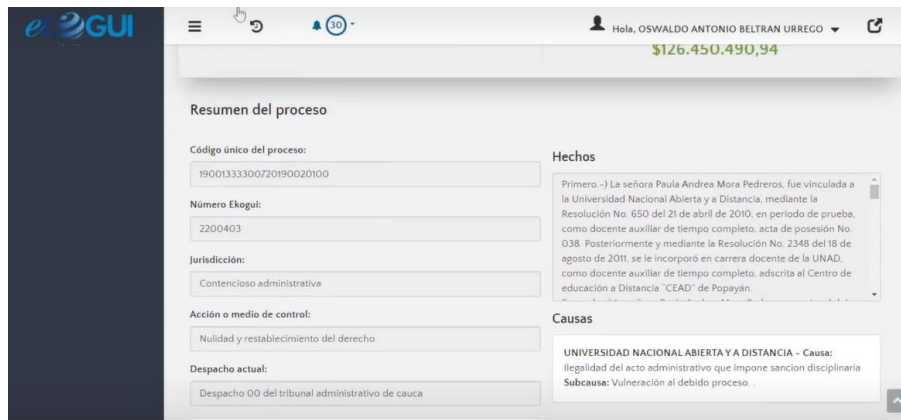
eKOGUI

30

Hola, OSWALDO ANTONIO BELTRAN URREGO

$126.450.490,94

Resumen del proceso

Código único del proceso:

19001333300720190020100

Número Ekogui:

2200403

Jurisdicción:

Contencioso administrativa

Acción o medio de control:

Nulidad y restablecimiento del derecho

Despacho actual:

Despacho 00 del tribunal administrativo de cauca

Hechos

Primero.-) La señora Paula Andrea Mora Pedreros, fue vinculada a la Universidad Nacional Abierta y a Distancia, mediante la Resolución No. 650 del 21 de abril de 2010, en periodo de prueba, como docente auxiliar de tiempo completo, acta de posesión No. 038. Posteriormente y mediante la Resolución No. 2348 del 18 de agosto de 2011, se le incorporó en carrera docente de la UNAD, como docente auxiliar de tiempo completo, adscrita al Centro de educación a Distancia "CEAD" de Popayán.

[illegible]

Causas

UNIVERSIDAD NACIONAL ABIERTA Y A DISTANCIA - Causa: Ilegalidad del acto administrativo que impone sancion disciplinaria Subcausa: Vulneración al debido proceso. .